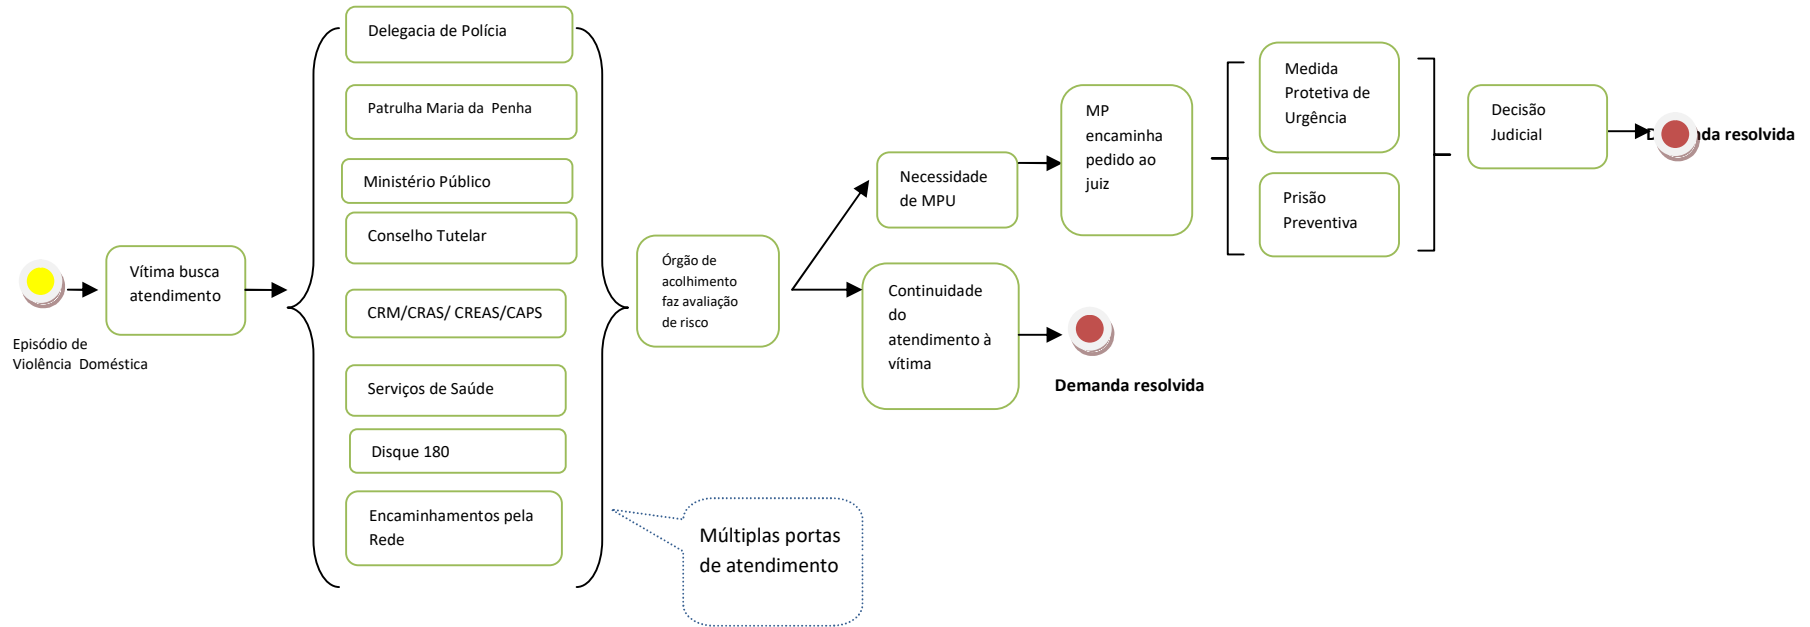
Episódio de Violência Doméstica

Vítima busca atendimento

Delegacia de Polícia

Patrulha Maria da Penha

Ministério Público

Conselho Tutelar

CRM/CRAS/ CREAS/CAPS

Serviços de Saúde

Disque 180

Encaminhamentos pela Rede

Múltiplas portas de atendimento

Órgão de acolhimento faz avaliação de risco

Necessidade de MPU

Continuidade do atendimento à vítima

Demanda resolvida

MP encaminha pedido ao juiz

Medida Protetiva de Urgência

Prisão Preventiva

Decisão Judicial

D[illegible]da resolvida